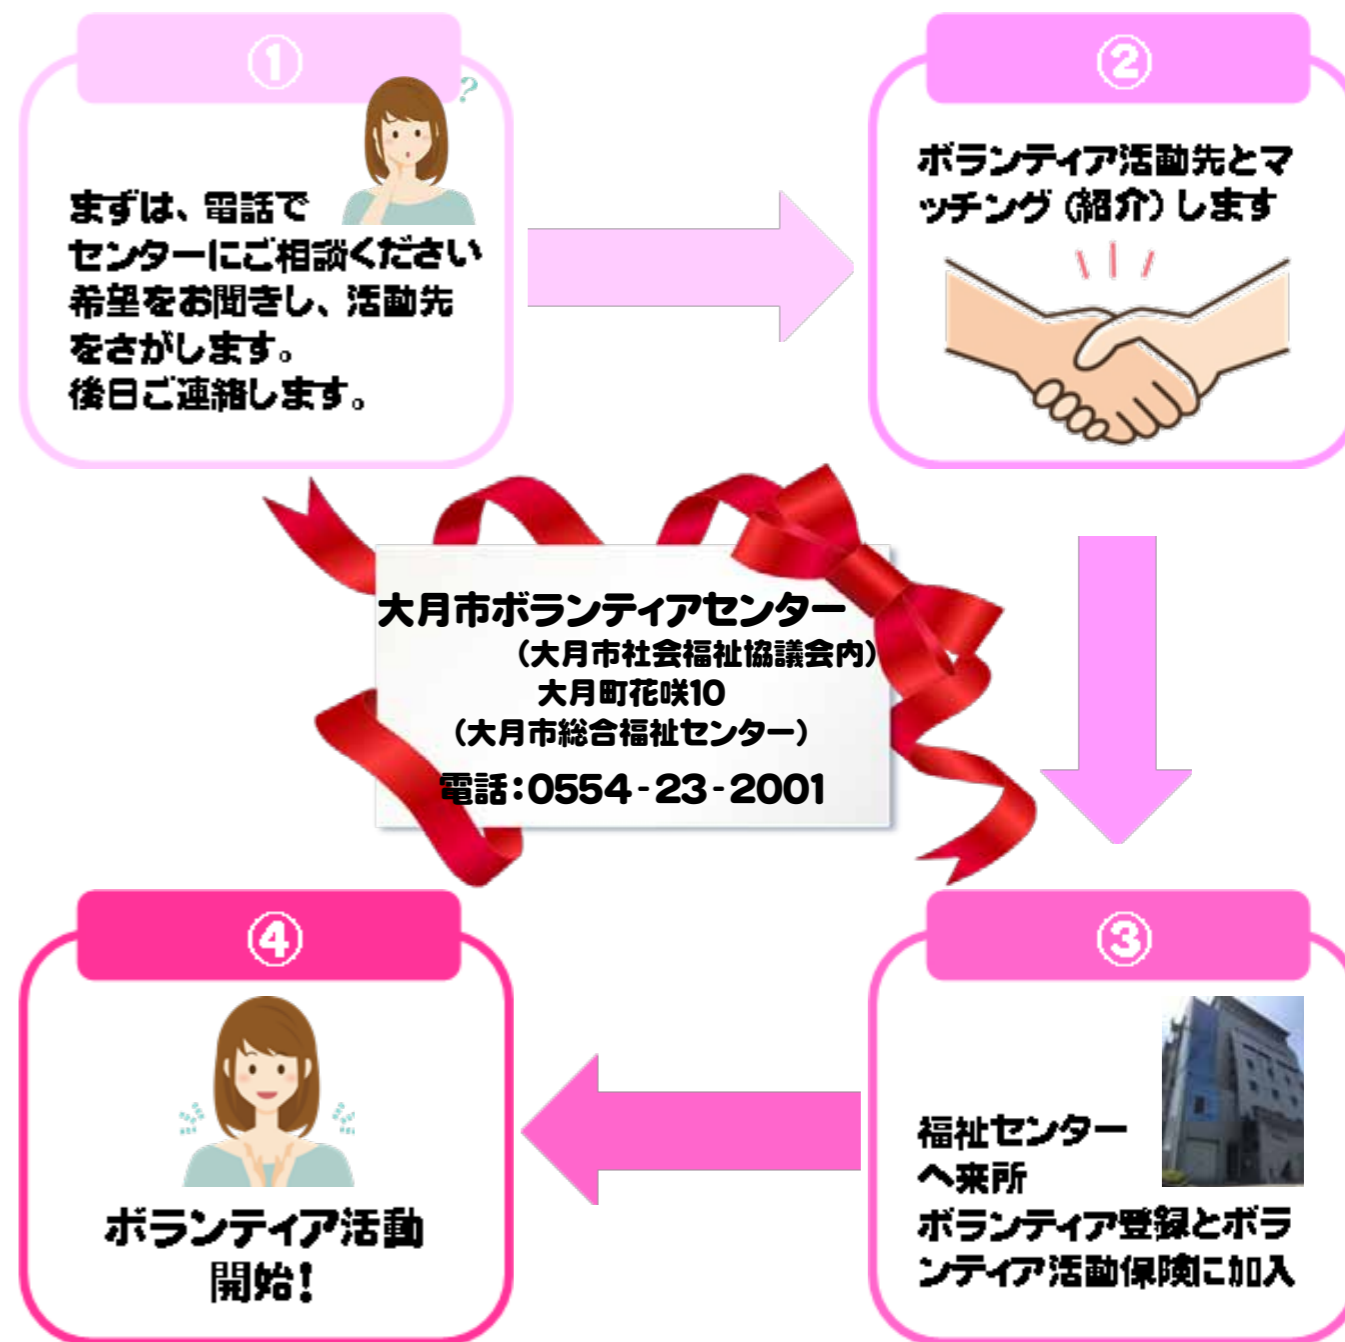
①

まずは、電話で
センターにご相談ください
希望をお聞きし、活動先
をさがします。
後日ご連絡します。

②

ボランティア活動先とマッチング（紹介）します

大月市ボランティアセンター
（大月市社会福祉協議会内）
大月町花咲10
（大月市総合福祉センター）
電話：0554-23-2001

④

ボランティア活動
開始！

③

福祉センター
へ来所
ボランティア登録とボランティア活動保険に加入